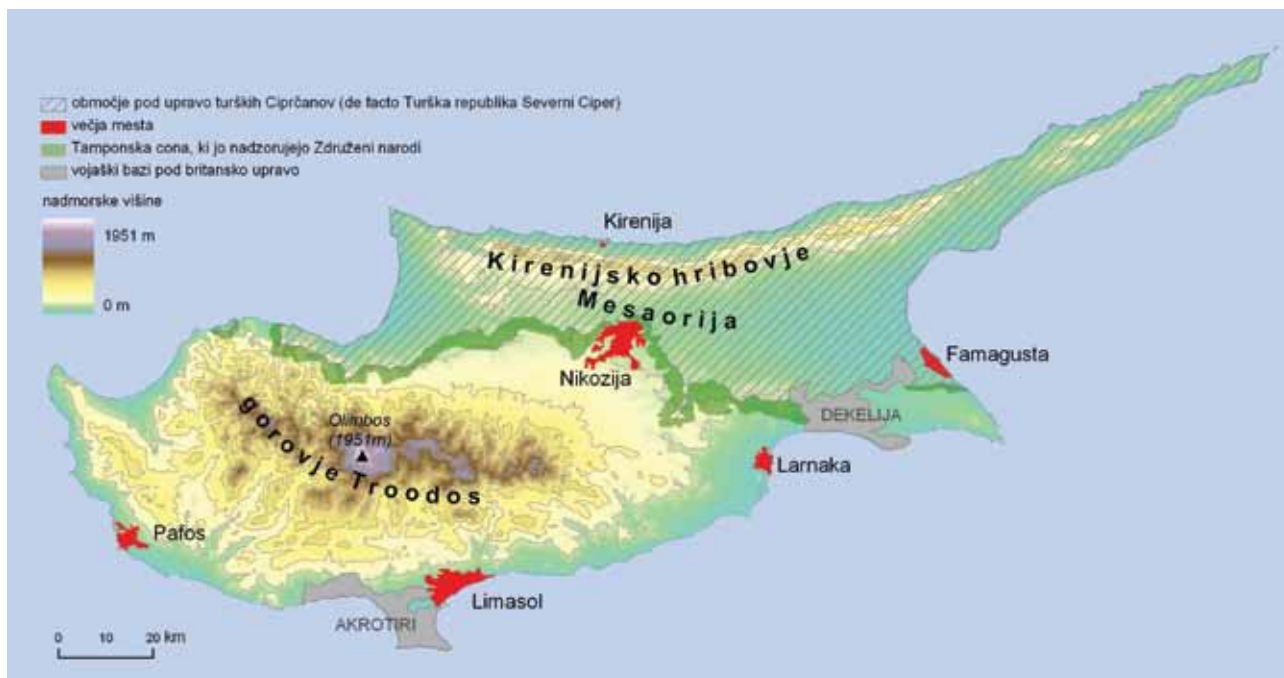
območje pod upravo turških Ciprčanov (de facto Turška republika Severni Ciper)
večja mesta
Tamponska cona, ki jo nadzorujejo Združeni narodi
vojaški bazi pod britansko upravo

nadmorske višine
1951 m
0 m

Kirenija
Kirenijsko hribovje
Mesaorija
Famagusta
Nikozija
DEKELIJA
gorovje Troodos
Olimbos (1951 m)
Larnaka
Pafos
Limasol
AKROTIRI

0 10 20 km